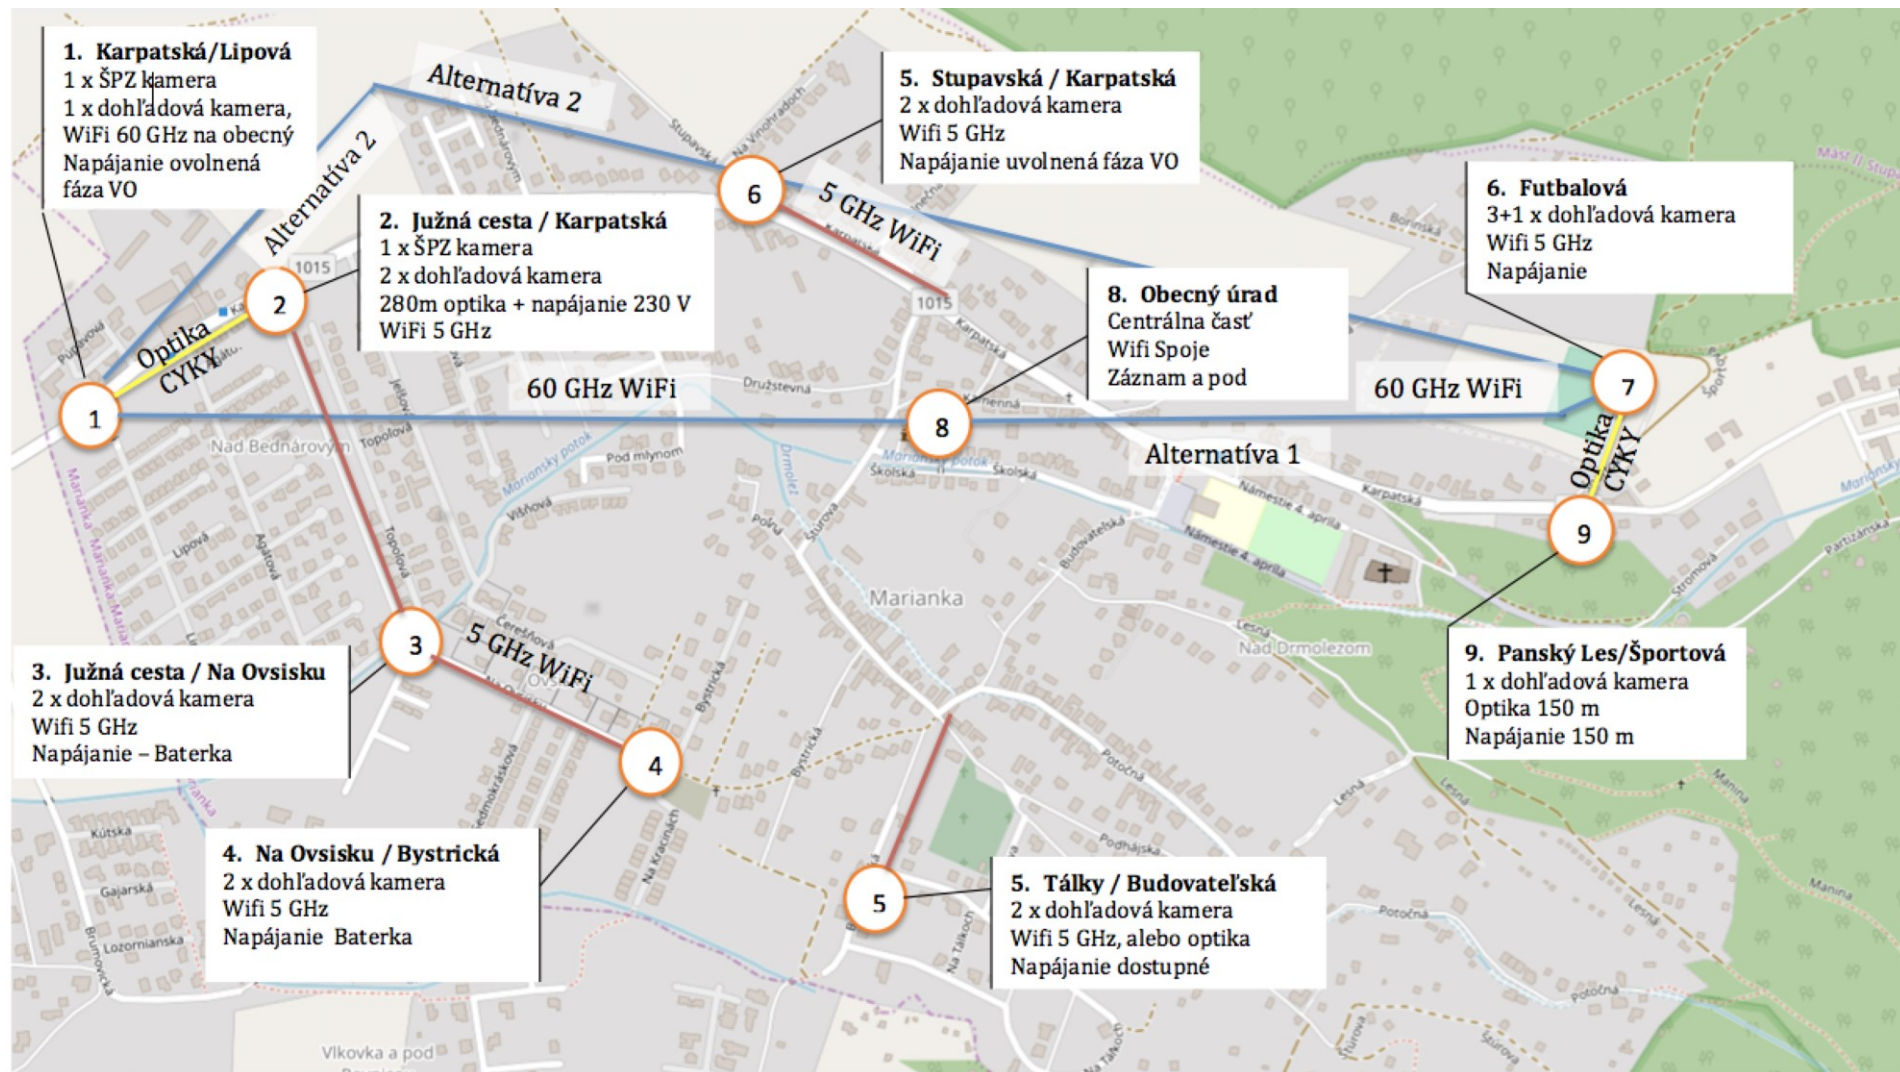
1. Karpatská/Lipová
1 x ŠPZ kamera
1 x dohľadová kamera,
WiFi 60 GHz na obecný
Napájanie ovolnená
fáza VO

Alternatíva 2

Alternatíva 2

5. Stupavská / Karpatská
2 x dohľadová kamera
Wifi 5 GHz
Napájanie uvolnená fáza VO

6

5 GHz WiFi

6. Futbalová
3+1 x dohľadová kamera
Wifi 5 GHz
Napájanie

2. Južná cesta / Karpatská
1 x ŠPZ kamera
2 x dohľadová kamera
280m optika + napájanie 230 V
WiFi 5 GHz

1015

2

1015

8. Obecný úrad
Centrálna časť
Wifi Spoje
Záznam a pod

Optika CYKY

1

60 GHz WiFi

8

60 GHz WiFi

7

Optika CYKY

Alternatíva 1

9

Nad Bednárovým

Družstevná

Pod mlynom

Školská

Školská

Karpatská

Námestie 4. apríla

Námestie 4. apríla

Marianka

3

5 GHz WiFi

3. Južná cesta / Na Ovsisku
2 x dohľadová kamera
Wifi 5 GHz
Napájanie – Baterka

4

9. Panský Les/Športová
1 x dohľadová kamera
Optika 150 m
Napájanie 150 m

4. Na Ovsisku / Bystrická
2 x dohľadová kamera
Wifi 5 GHz
Napájanie Baterka

5

5. Tálky / Budovateľská
2 x dohľadová kamera
Wifi 5 GHz, alebo optika
Napájanie dostupné

Vlkovka a pod